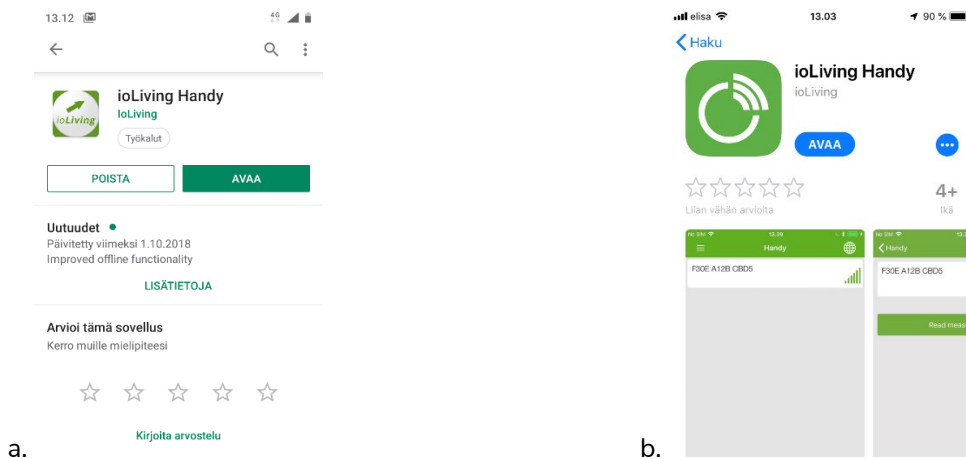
13.12

ioLiving Handy
IoLiving
Työkalut

POISTA
AVAA

Uutuudet •
Päivitetty viimeksi 1.10.2018
Improved offline functionality

LISÄTIETOJA

Arvioi tämä sovellus
Kerro muille mielipiteesi

Kirjoita arvostelu

a.

elisa 13.03 90 %

Haku

ioLiving Handy
ioLiving

AVAA

4+
Ikä

Liian vähän arvioita

Handy
F30E A12B CBD5

Handy
F30E A12B CBD5
Read meas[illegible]

b.